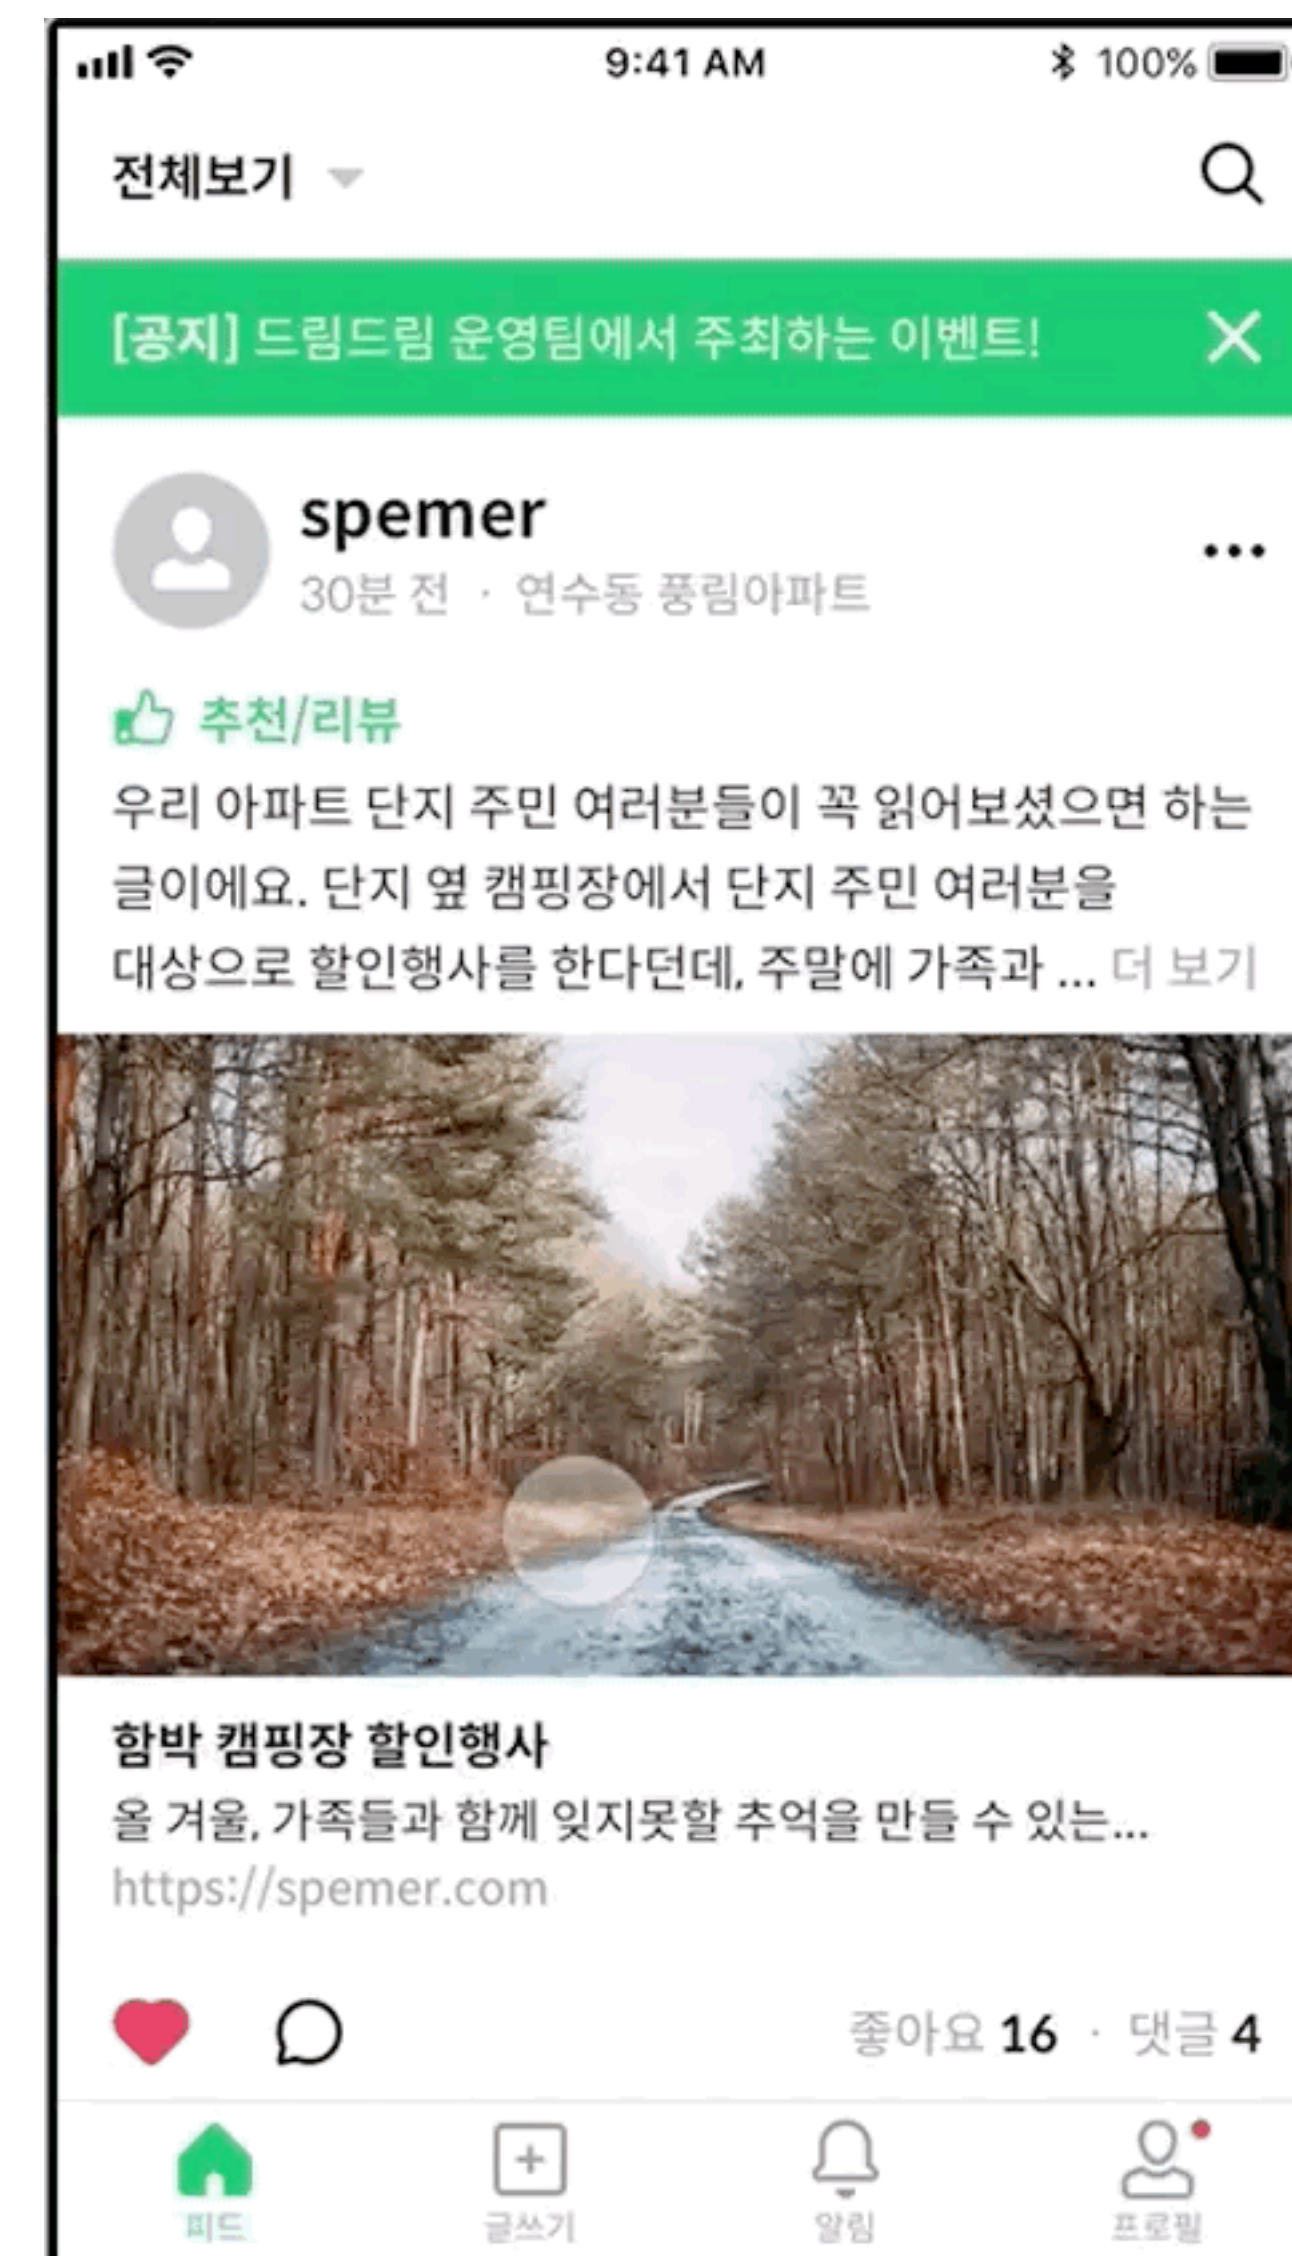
9:41 AM

100%

전체보기

[공지] 드림드림 운영팀에서 주최하는 이벤트!

spemer
30분 전 · 연수동 풍림아파트

추천/리뷰
우리 아파트 단지 주민 여러분들이 꼭 읽어보셨으면 하는 글이에요. 단지 옆 캠핑장에서 단지 주민 여러분을 대상으로 할인행사를 한다던데, 주말에 가족과 ... 더 보기

함박 캠핑장 할인행사
올 겨울, 가족들과 함께 잊지못할 추억을 만들 수 있는...
https://spemer.com

좋아요 16 · 댓글 4

피드 글쓰기 알림 프로필